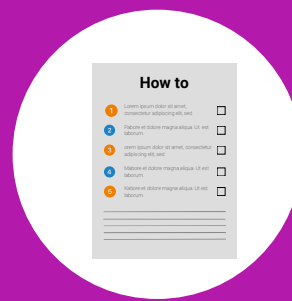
How to

1 Lorem ipsum dolor sit amet, consectetur adipiscing elit, sed

2 Rabore et dolore magna aliqua. Ut ert laborum

3 orem ipsum dolor sit amet, consectetur adipiscing elit, sed

4 Mabore et dolore magna aliqua. Ut ert laborum

5 Kabore et dolore magna aliqua. Ut ert laborum